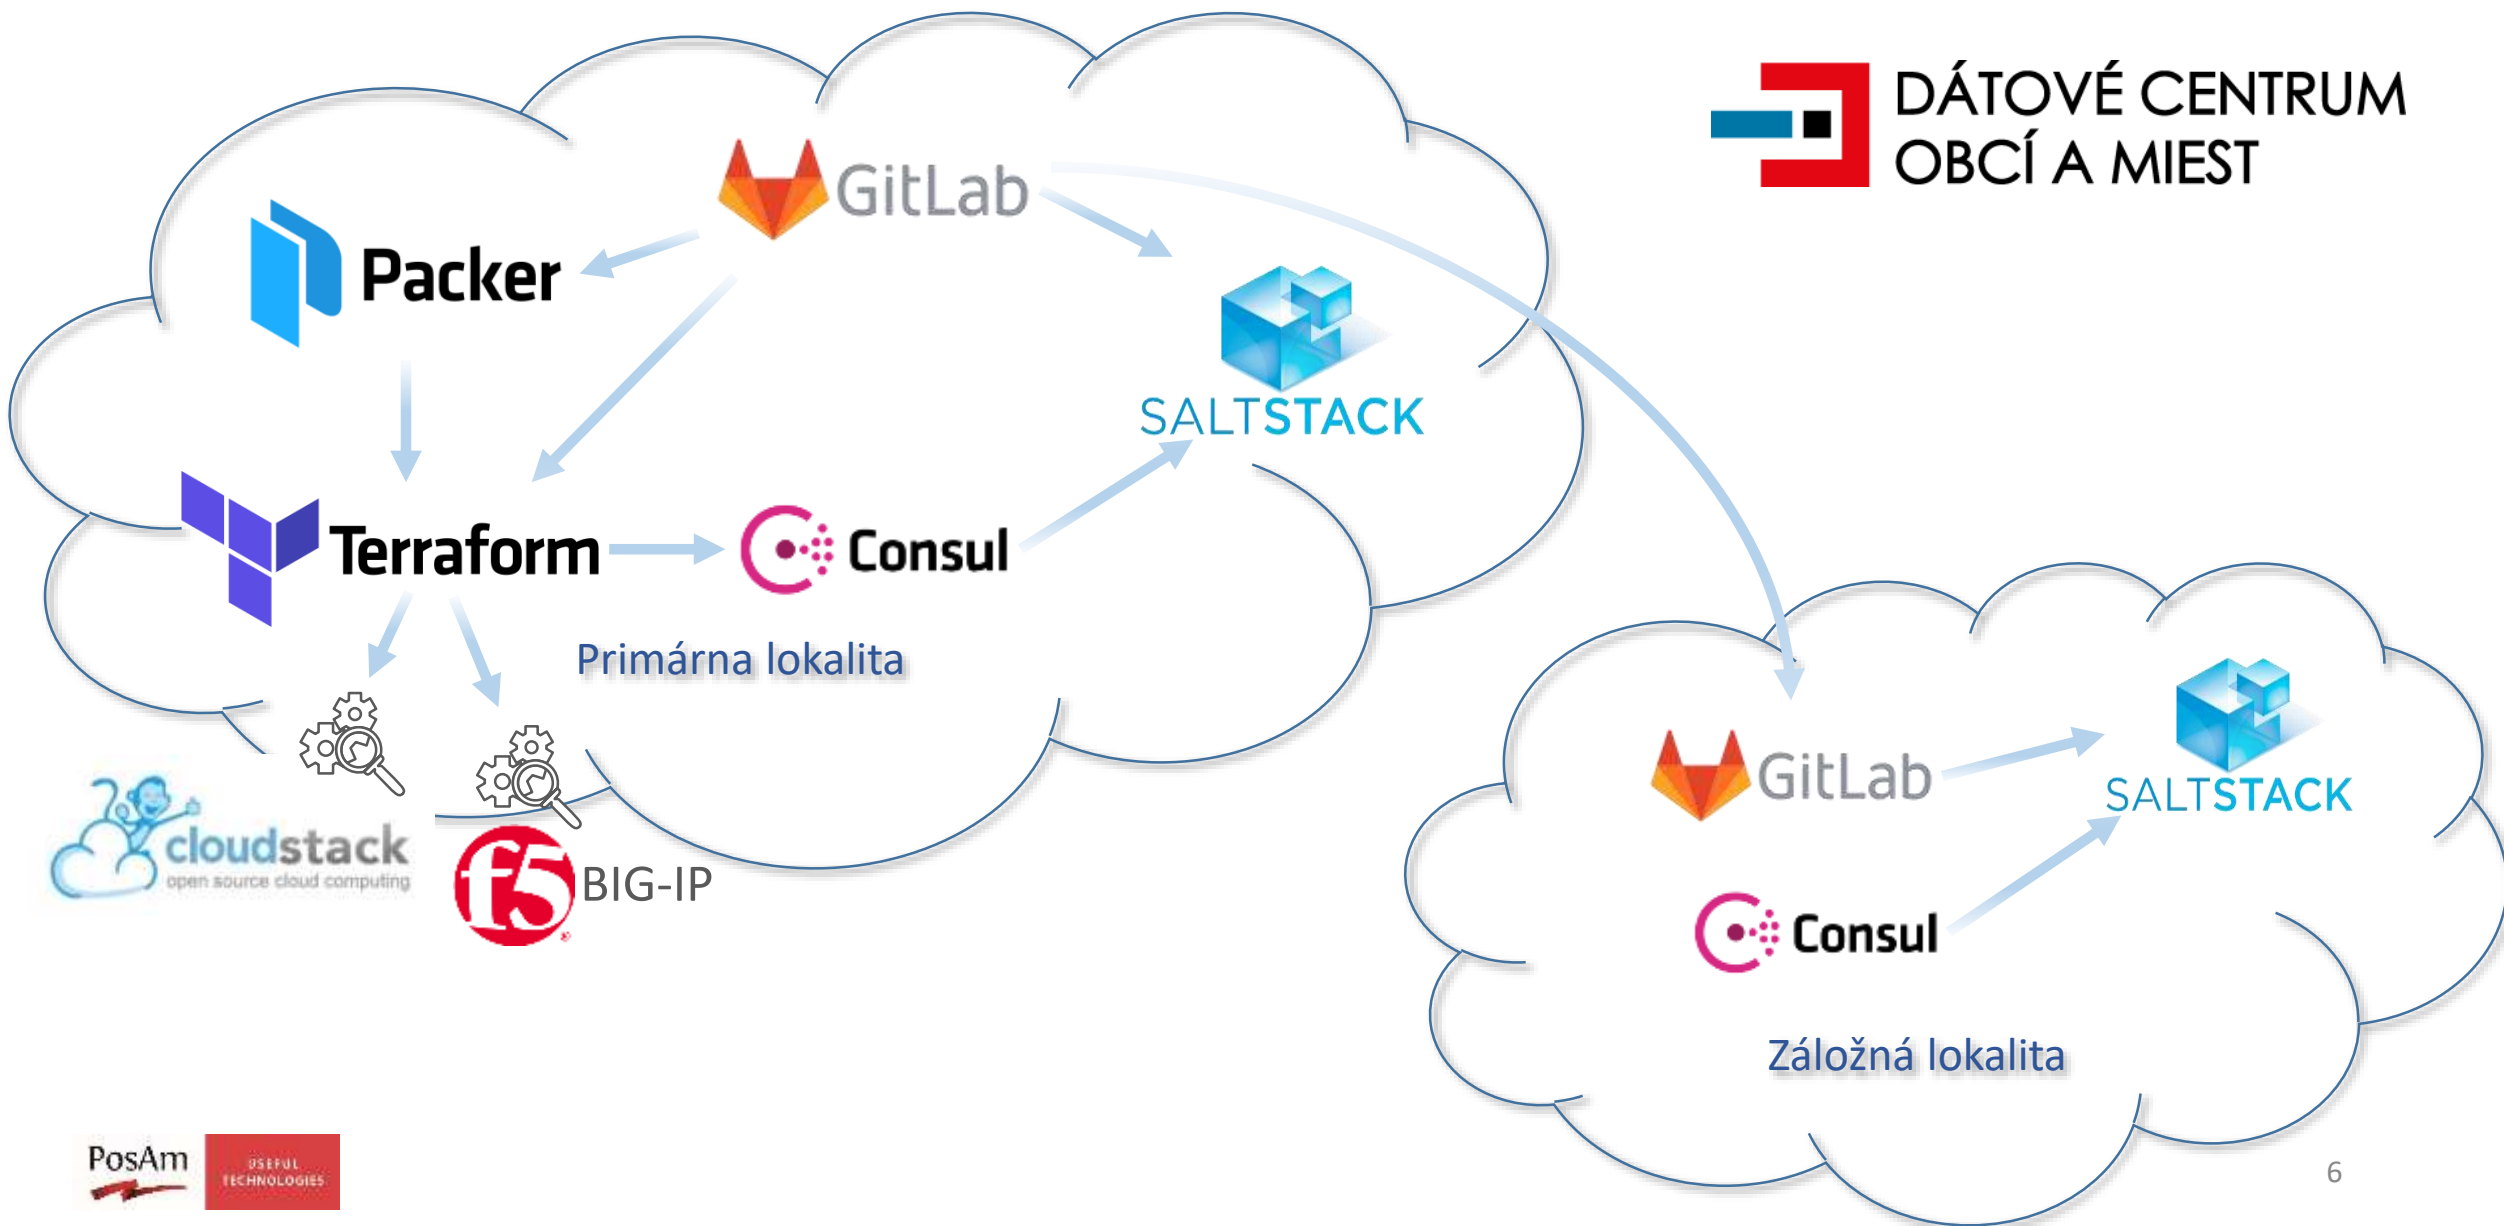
DÁTOVÉ CENTRUM OBCÍ A MIEST

GitLab

Packer

SALTSTACK

Terraform

Consul

Primárna lokalita

cloudstack
open source cloud computing

f5 BIG-IP

GitLab

SALTSTACK

Consul

Záložná lokalita

PosAm USEFUL TECHNOLOGIES

6